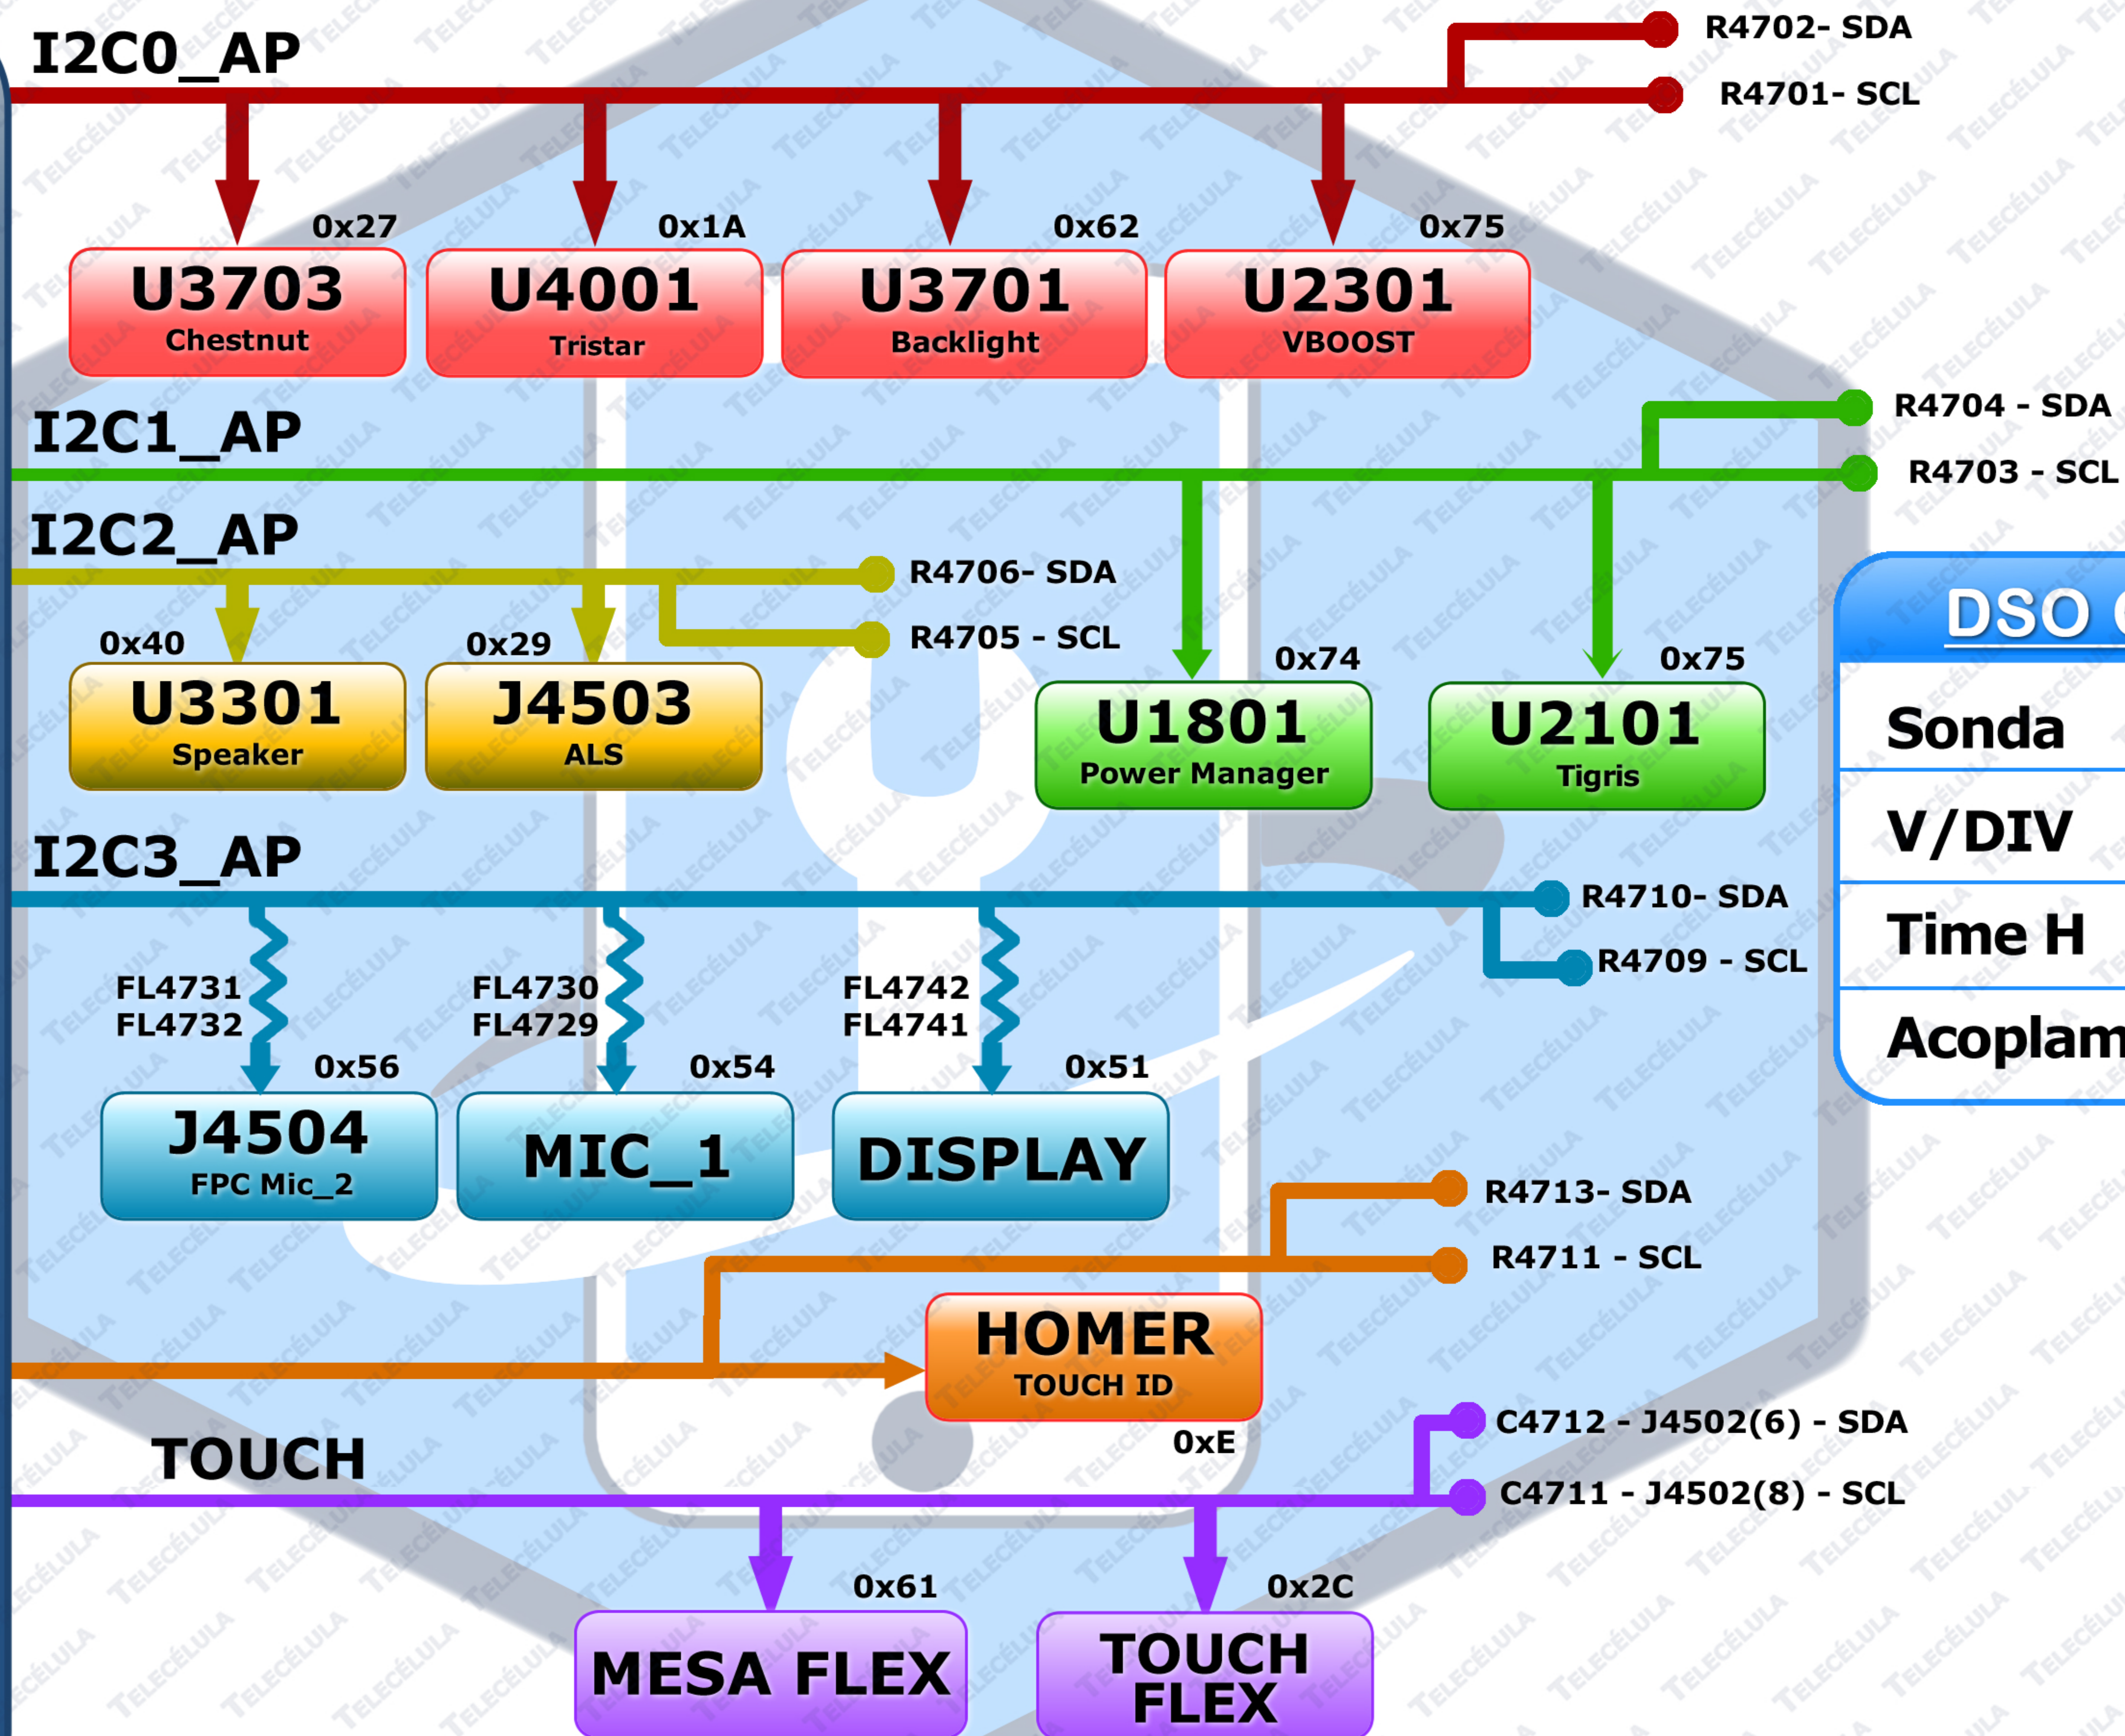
I2C0_AP

R4702- SDA
R4701- SCL

0x27
U3703
Chestnut

0x1A
U4001
Tristar

0x62
U3701
Backlight

0x75
U2301
VBOOST

I2C1_AP

R4704 - SDA
R4703 - SCL

I2C2_AP

R4706- SDA
R4705 - SCL

0x40
U3301
Speaker

0x29
J4503
ALS

0x74
U1801
Power Manager

0x75
U2101
Tigris

DSO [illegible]

Sonda
V/DIV
Time H
Acoplam

I2C3_AP

R4710- SDA
R4709 - SCL

FL4731
FL4732

FL4730
FL4729

FL4742
FL4741

0x56
J4504
FPC Mic_2

0x54
MIC_1

0x51
DISPLAY

R4713- SDA
R4711 - SCL

HOMER
TOUCH ID
0xE

TOUCH

C4712 - J4502(6) - SDA
C4711 - J4502(8) - SCL

0x61
MESA FLEX

0x2C
TOUCH FLEX

TELECÉLULA